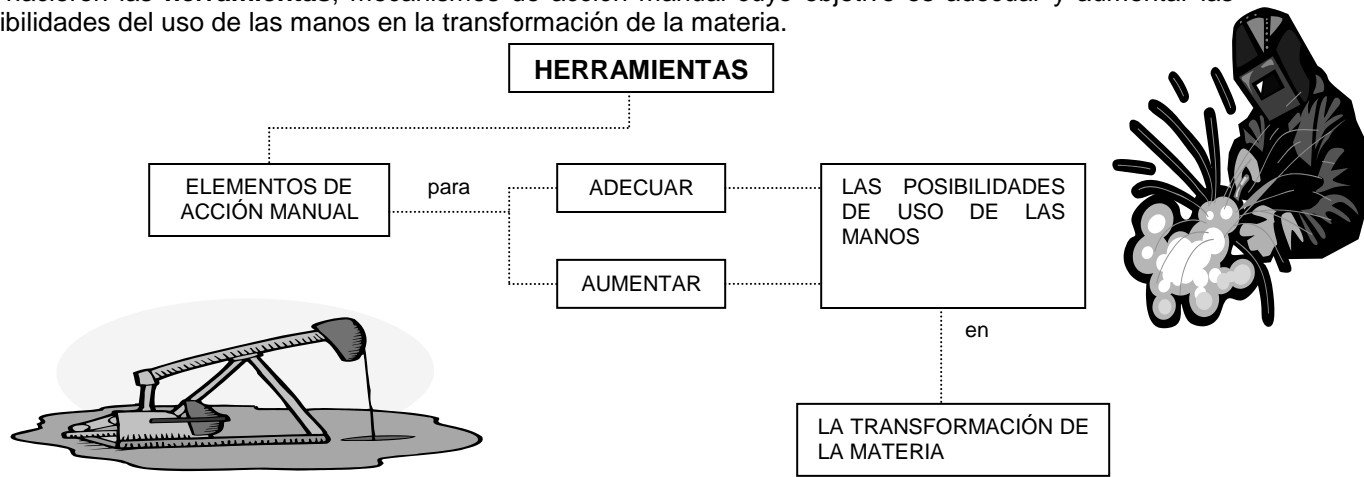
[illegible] las **herramientas**, mecanismos de acción manual cuyo objetivo es adecuar y aumentar las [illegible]ibilidades del uso de las manos en la transformación de la materia.

**HERRAMIENTAS**

ELEMENTOS DE ACCIÓN MANUAL

para

ADECUAR

AUMENTAR

LAS POSIBILIDADES DE USO DE LAS MANOS

en

LA TRANSFORMACIÓN DE LA MATERIA